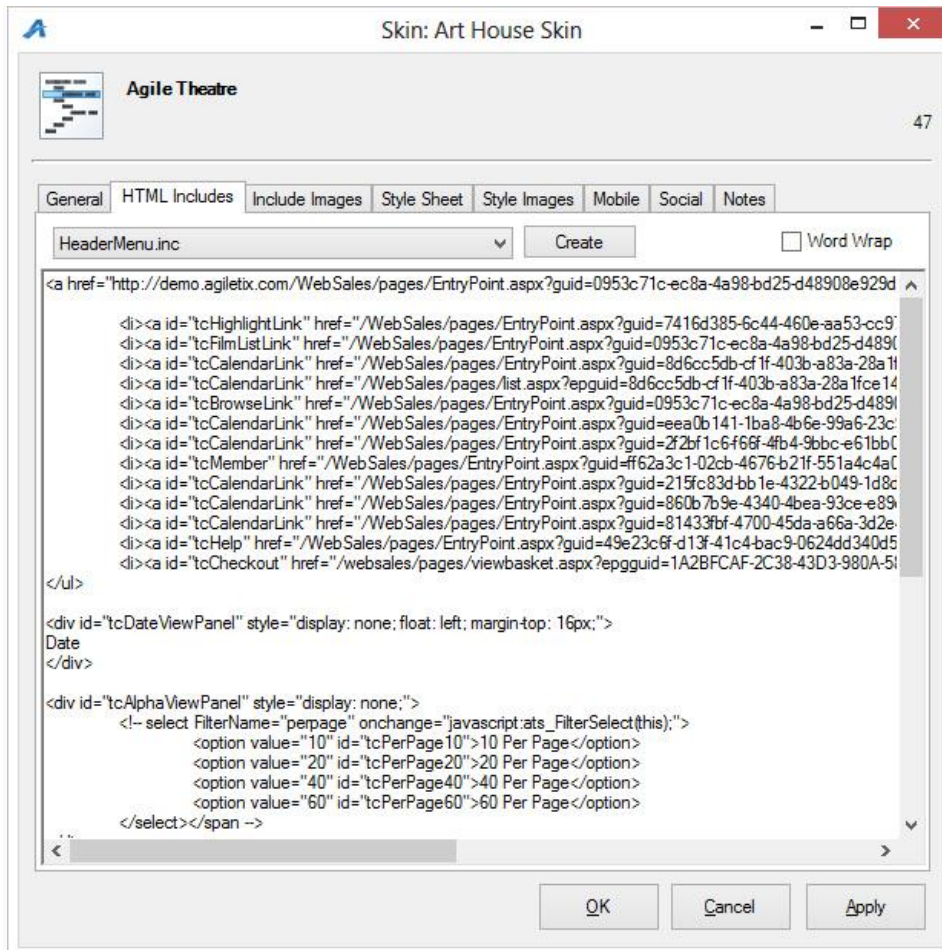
Skin: Art House Skin

Agile Theatre

47

General | HTML Includes | Include Images | Style Sheet | Style Images | Mobile | Social | Notes

HeaderMenu.inc

Create

Word Wrap

<a href="http://demo.agiletix.com/WebSales/pages/EntryPoint.aspx?guid=0953c71c-ec8a-4a98-bd25-d48908e929d

<li><a id="tcHighlightLink" href="/WebSales/pages/EntryPoint.aspx?guid=7416d385-6c44-460e-aa53-cc9
<li><a id="tcFilmListLink" href="/WebSales/pages/EntryPoint.aspx?guid=0953c71c-ec8a-4a98-bd25-d489
<li><a id="tcCalendarLink" href="/WebSales/pages/EntryPoint.aspx?guid=8d6cc5db-cf1f-403b-a83a-28a1
<li><a id="tcCalendarLink" href="/WebSales/pages/list.aspx?epguid=8d6cc5db-cf1f-403b-a83a-28a1fce14
<li><a id="tcBrowseLink" href="/WebSales/pages/EntryPoint.aspx?guid=0953c71c-ec8a-4a98-bd25-d489
<li><a id="tcCalendarLink" href="/WebSales/pages/EntryPoint.aspx?guid=eea0b141-1ba8-4b6e-99a6-23c
<li><a id="tcCalendarLink" href="/WebSales/pages/EntryPoint.aspx?guid=2f2bf1c6-f66f-4fb4-9bbc-e61bb
<li><a id="tcMember" href="/WebSales/pages/EntryPoint.aspx?guid=ff62a3c1-02cb-4676-b21f-551a4c4a
<li><a id="tcCalendarLink" href="/WebSales/pages/EntryPoint.aspx?guid=215fc83d-bb1e-4322-b049-1d8
<li><a id="tcCalendarLink" href="/WebSales/pages/EntryPoint.aspx?guid=860b7b9e-4340-4bea-93ce-e8
<li><a id="tcCalendarLink" href="/WebSales/pages/EntryPoint.aspx?guid=81433fbf-4700-45da-a66a-3d2e
<li><a id="tcHelp" href="/WebSales/pages/EntryPoint.aspx?guid=49e23c6f-d13f-41c4-bac9-0624dd340d5
<li><a id="tcCheckout" href="/websales/pages/viewbasket.aspx?epguid=1A2BFCAF-2C38-43D3-980A-5
</ul>

<div id="tcDateViewPanel" style="display: none; float: left; margin-top: 16px;">
Date
</div>

<div id="tcAlphaViewPanel" style="display: none;">
<!-- select FilterName="perpage" onchange="javascript:ats_FilterSelect(this);">
<option value="10" id="tcPerPage10">10 Per Page</option>
<option value="20" id="tcPerPage20">20 Per Page</option>
<option value="40" id="tcPerPage40">40 Per Page</option>
<option value="60" id="tcPerPage60">60 Per Page</option>
</select></span -->

OK | Cancel | Apply